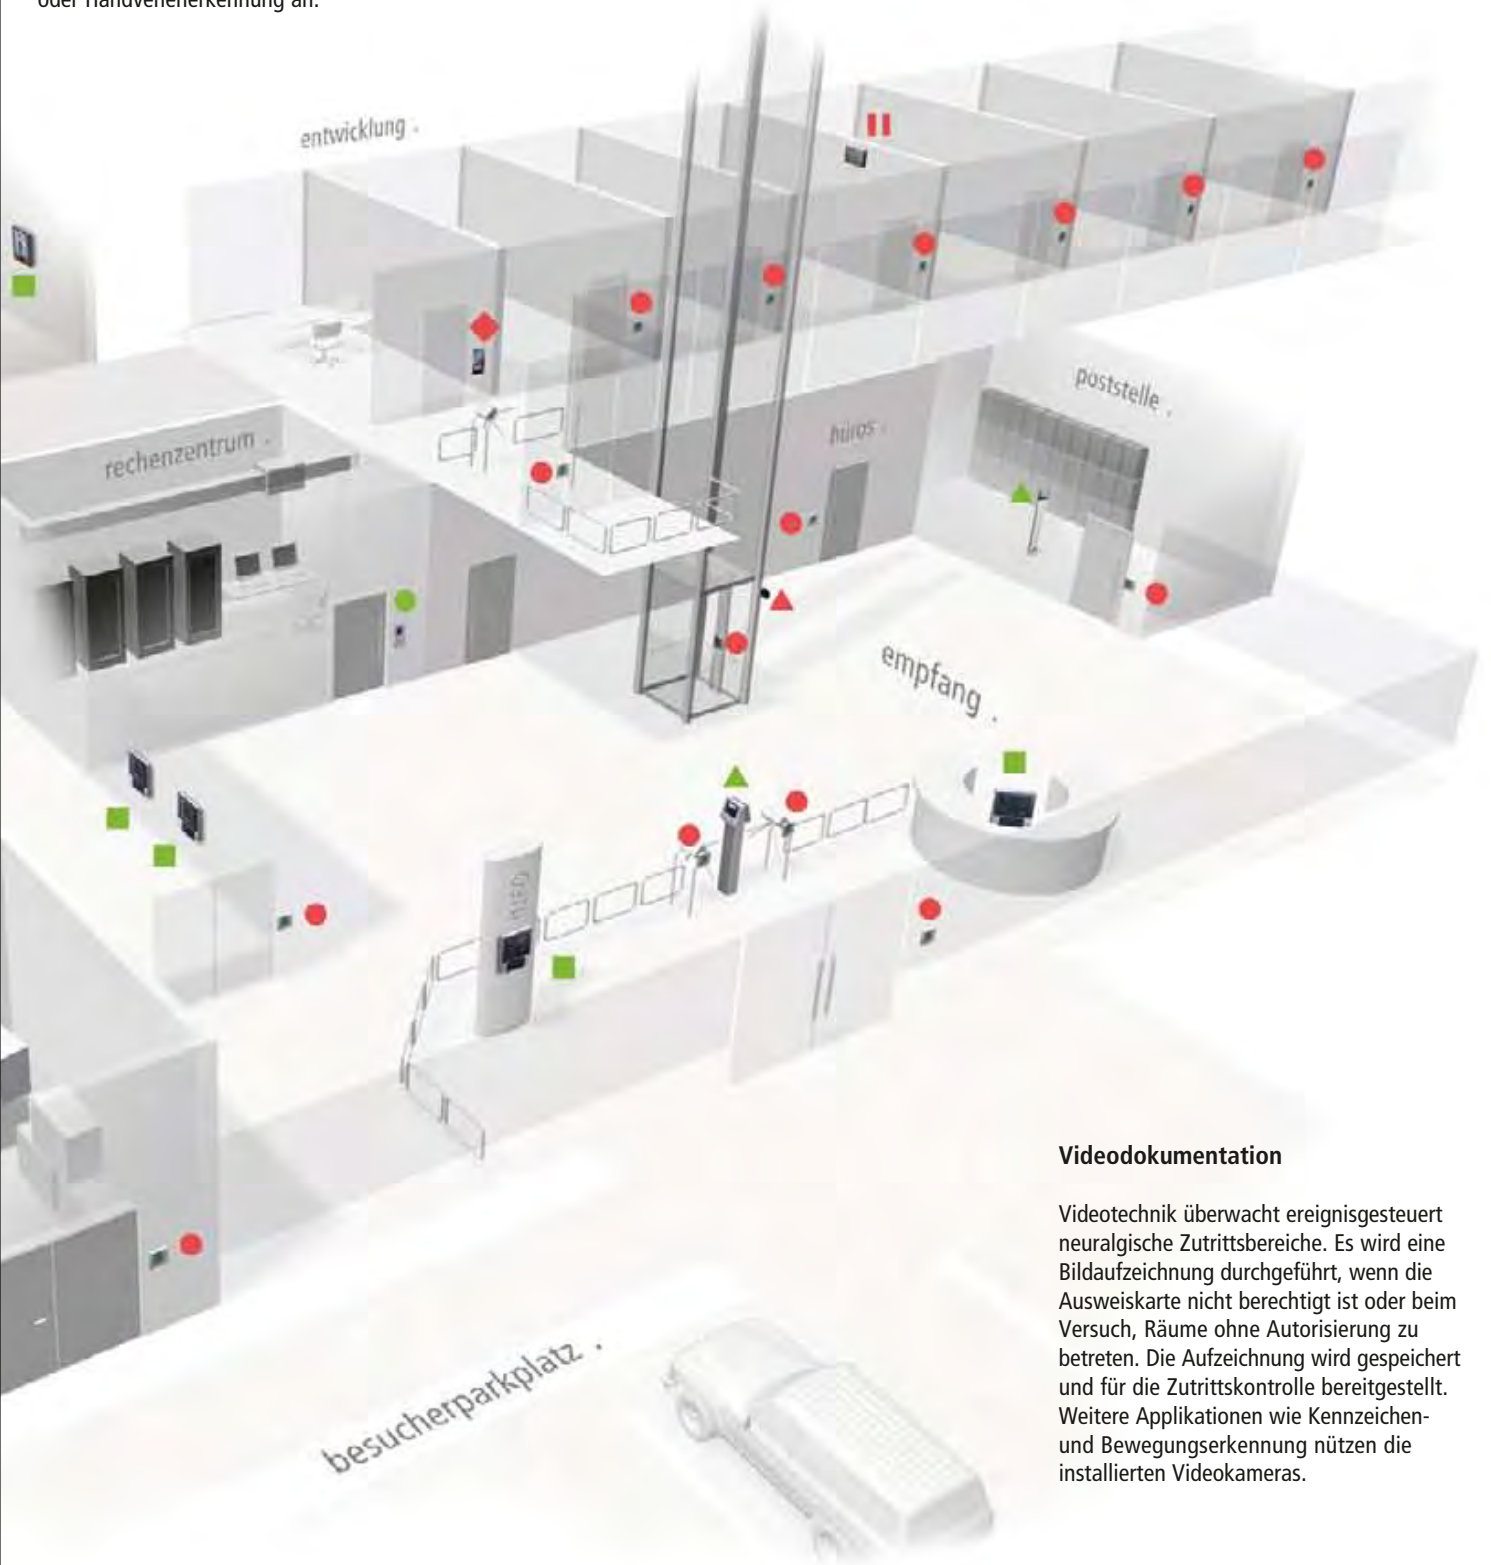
oder Handvenenerkennung an.

entwicklung .

rechenzentrum .

büros .

poststelle .

empfang .

besucherparkplatz .

Videodokumentation

Videotechnik überwacht ereignisgesteuert neuralgische Zutrittsbereiche. Es wird eine Bildaufzeichnung durchgeführt, wenn die Ausweiskarte nicht berechtigt ist oder beim Versuch, Räume ohne Autorisierung zu betreten. Die Aufzeichnung wird gespeichert und für die Zutrittskontrolle bereitgestellt. Weitere Applikationen wie Kennzeichen- und Bewegungserkennung nützen die installierten Videokameras.